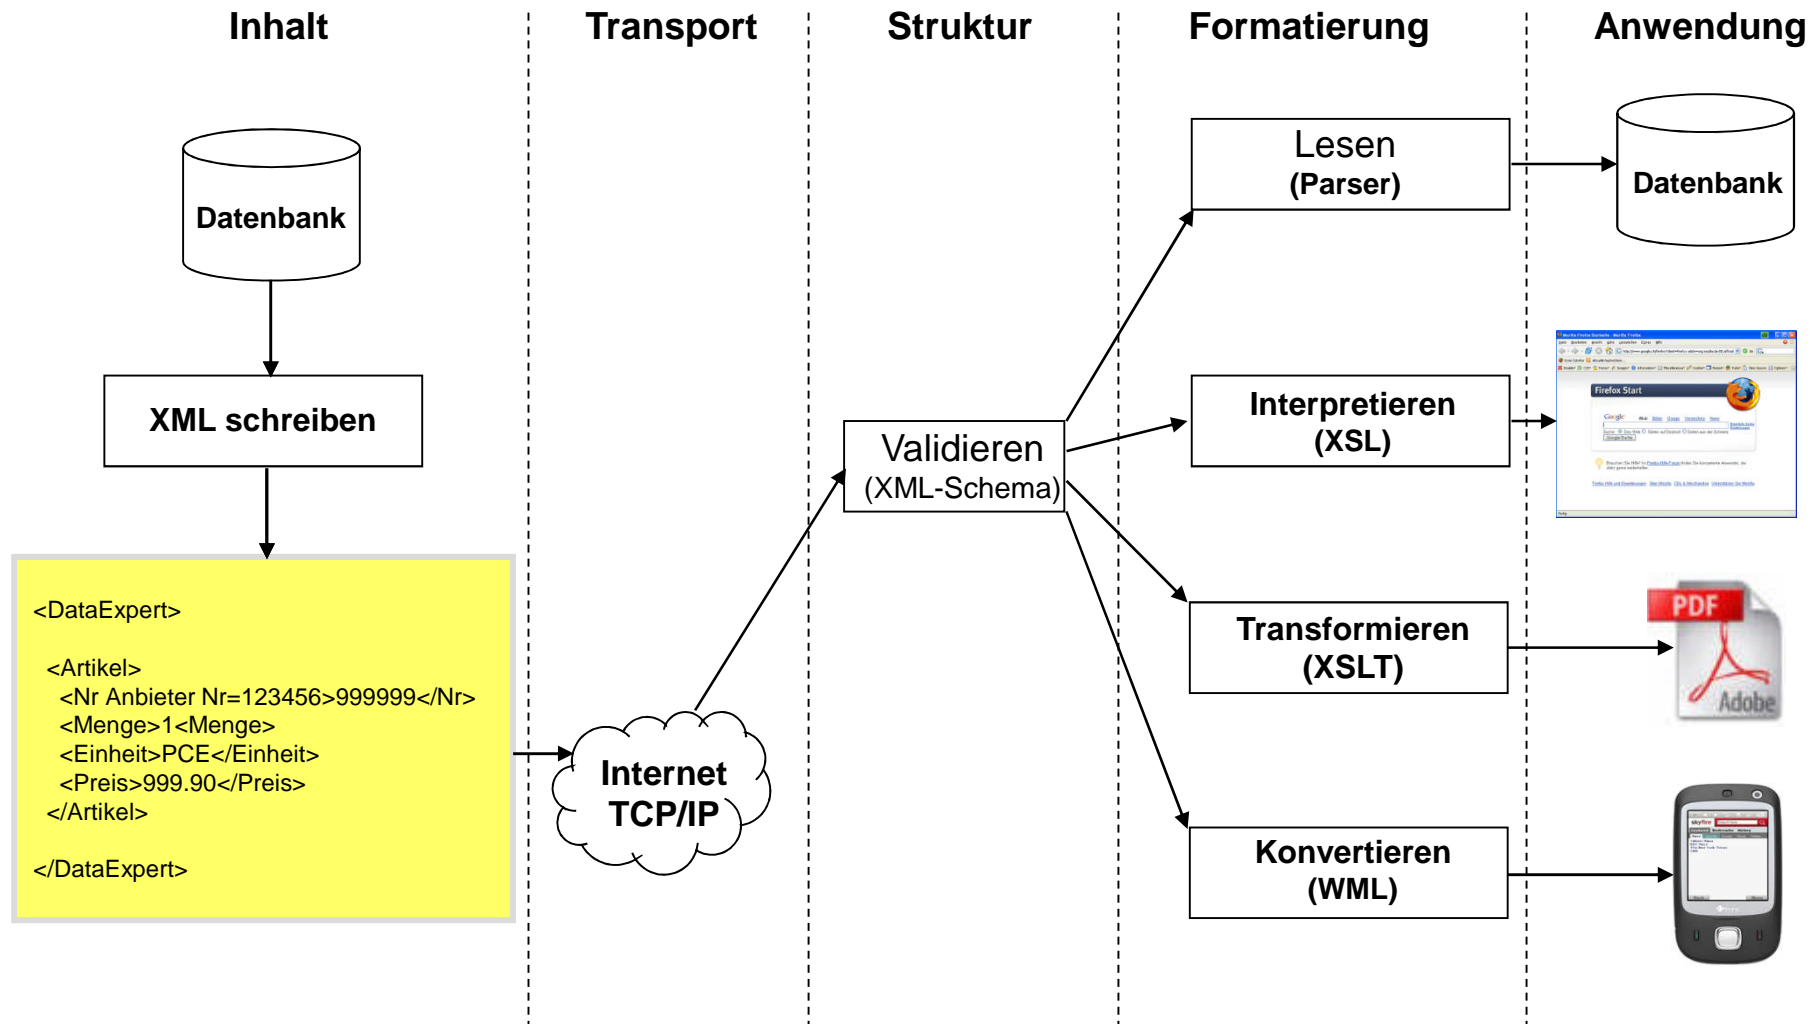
Inhalt

Transport

Struktur

Formatierung

Anwendung

Datenbank

XML schreiben

<DataExpert>

<Artikel>
<Nr Anbieter Nr=123456>999999</Nr>
<Menge>1<Menge>
<Einheit>PCE</Einheit>
<Preis>999.90</Preis>
</Artikel>

</DataExpert>

Internet
TCP/IP

Validieren
(XML-Schema)

Lesen
(Parser)

Interpretieren
(XSL)

Transformieren
(XSLT)

Konvertieren
(WML)

Datenbank

Firefox Start

Google

PDF

Adobe